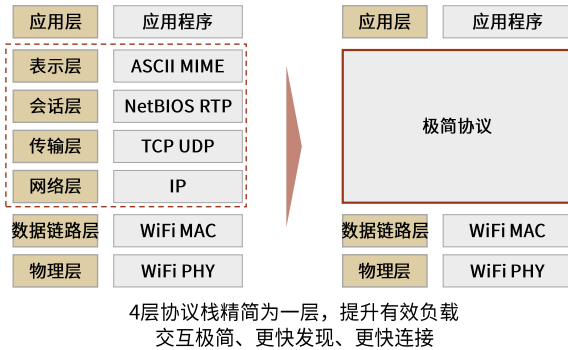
应用层 应用程序
表示层 ASCII MIME
会话层 NetBIOS RTP
传输层 TCP UDP
网络层 IP
数据链路层 WiFi MAC
物理层 WiFi PHY

应用层 应用程序
极简协议
数据链路层 WiFi MAC
物理层 WiFi PHY

4层协议栈精简为一层，提升有效负载
交互极简、更快发现、更快连接